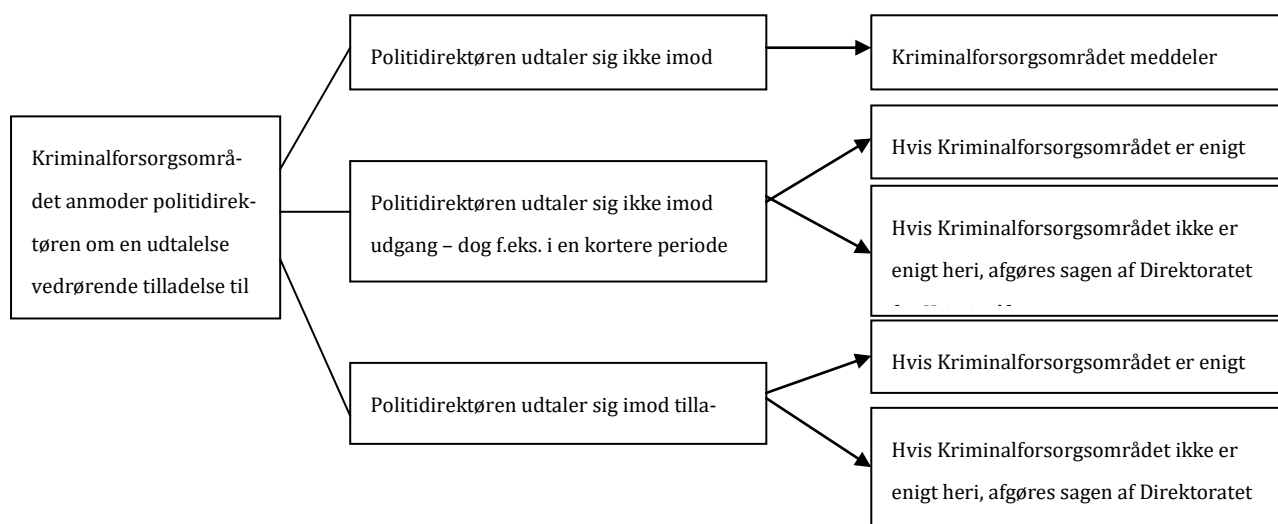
Kriminalforsorgsområdet anmoder politidirektøren om en udtalelse vedrørende tilladelse til

Politidirektøren udtaler sig ikke imod

Kriminalforsorgsområdet meddeler

Politidirektøren udtaler sig ikke imod udgang – dog f.eks. i en kortere periode

Hvis Kriminalforsorgsområdet er enigt

Hvis Kriminalforsorgsområdet ikke er enigt heri, afgøres sagen af Direktoratet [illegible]

Politidirektøren udtaler sig imod tilla-

Hvis Kriminalforsorgsområdet er enigt

Hvis Kriminalforsorgsområdet ikke er enigt heri, afgøres sagen af Direktoratet